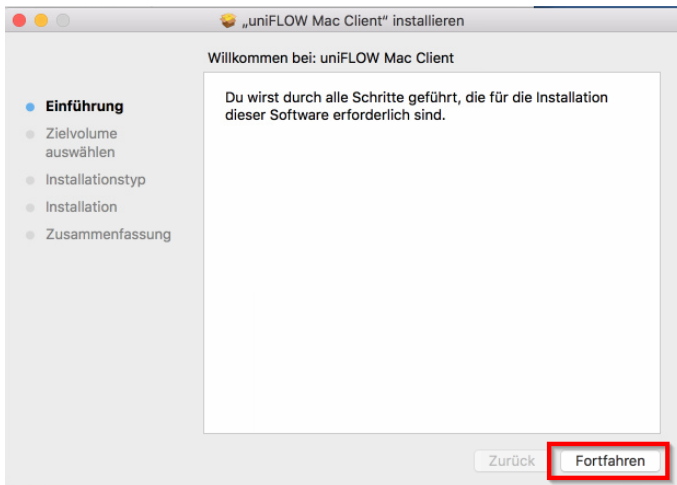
„uniFLOW Mac Client“ installieren

Willkommen bei: uniFLOW Mac Client

Einführung
Zielvolume auswählen
Installationstyp
Installation
Zusammenfassung

Du wirst durch alle Schritte geführt, die für die Installation dieser Software erforderlich sind.

Zurück
Fortfahren